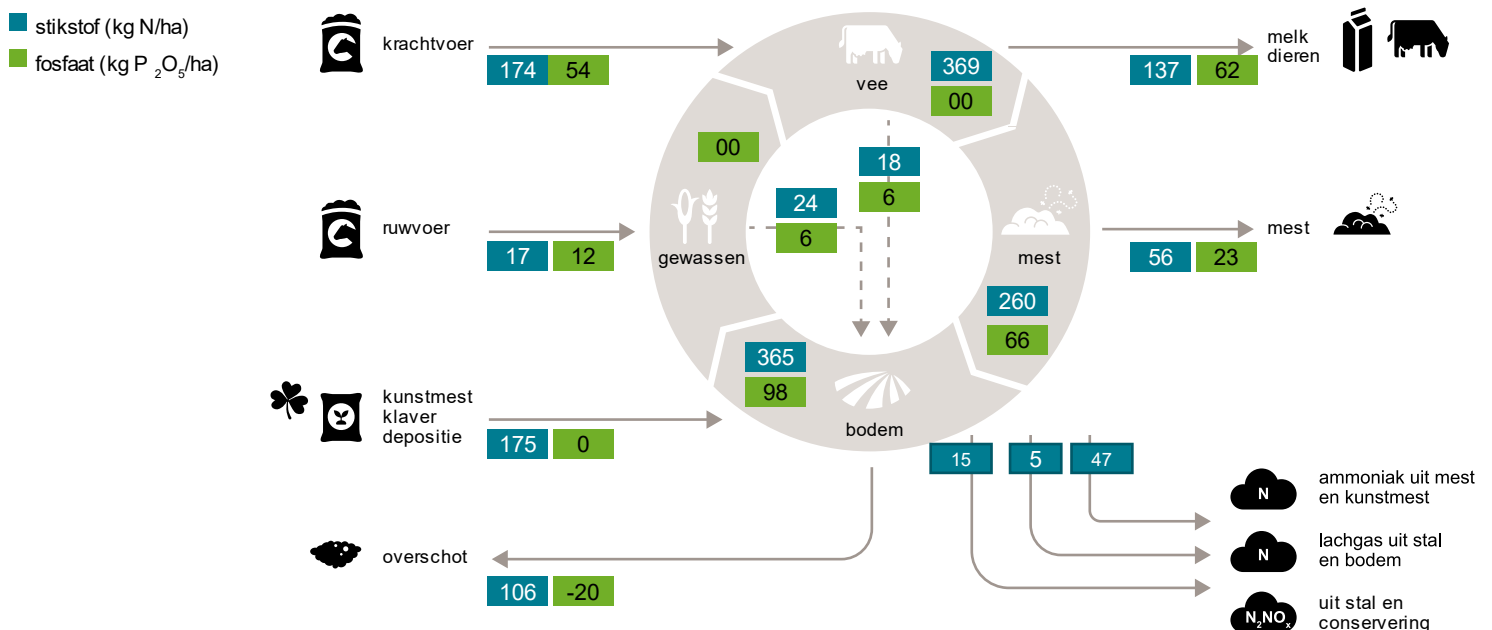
stikstof (kg N/ha)
fosfaat (kg $P_2O_5$/ha)

krachtvoer
174 54

vee
369
00

melk dieren
137 62

00

18
6

24
6

ruwvoer
17 12

gewassen

mest

mest
56 23

260
66

365
98

kunstmest klaver depositie
175 0

bodem

15 5 47

N
ammoniak uit mest en kunstmest

N
lachgas uit stal en bodem

$N_2NO_x$
uit stal en conservering

overschot
106 -20